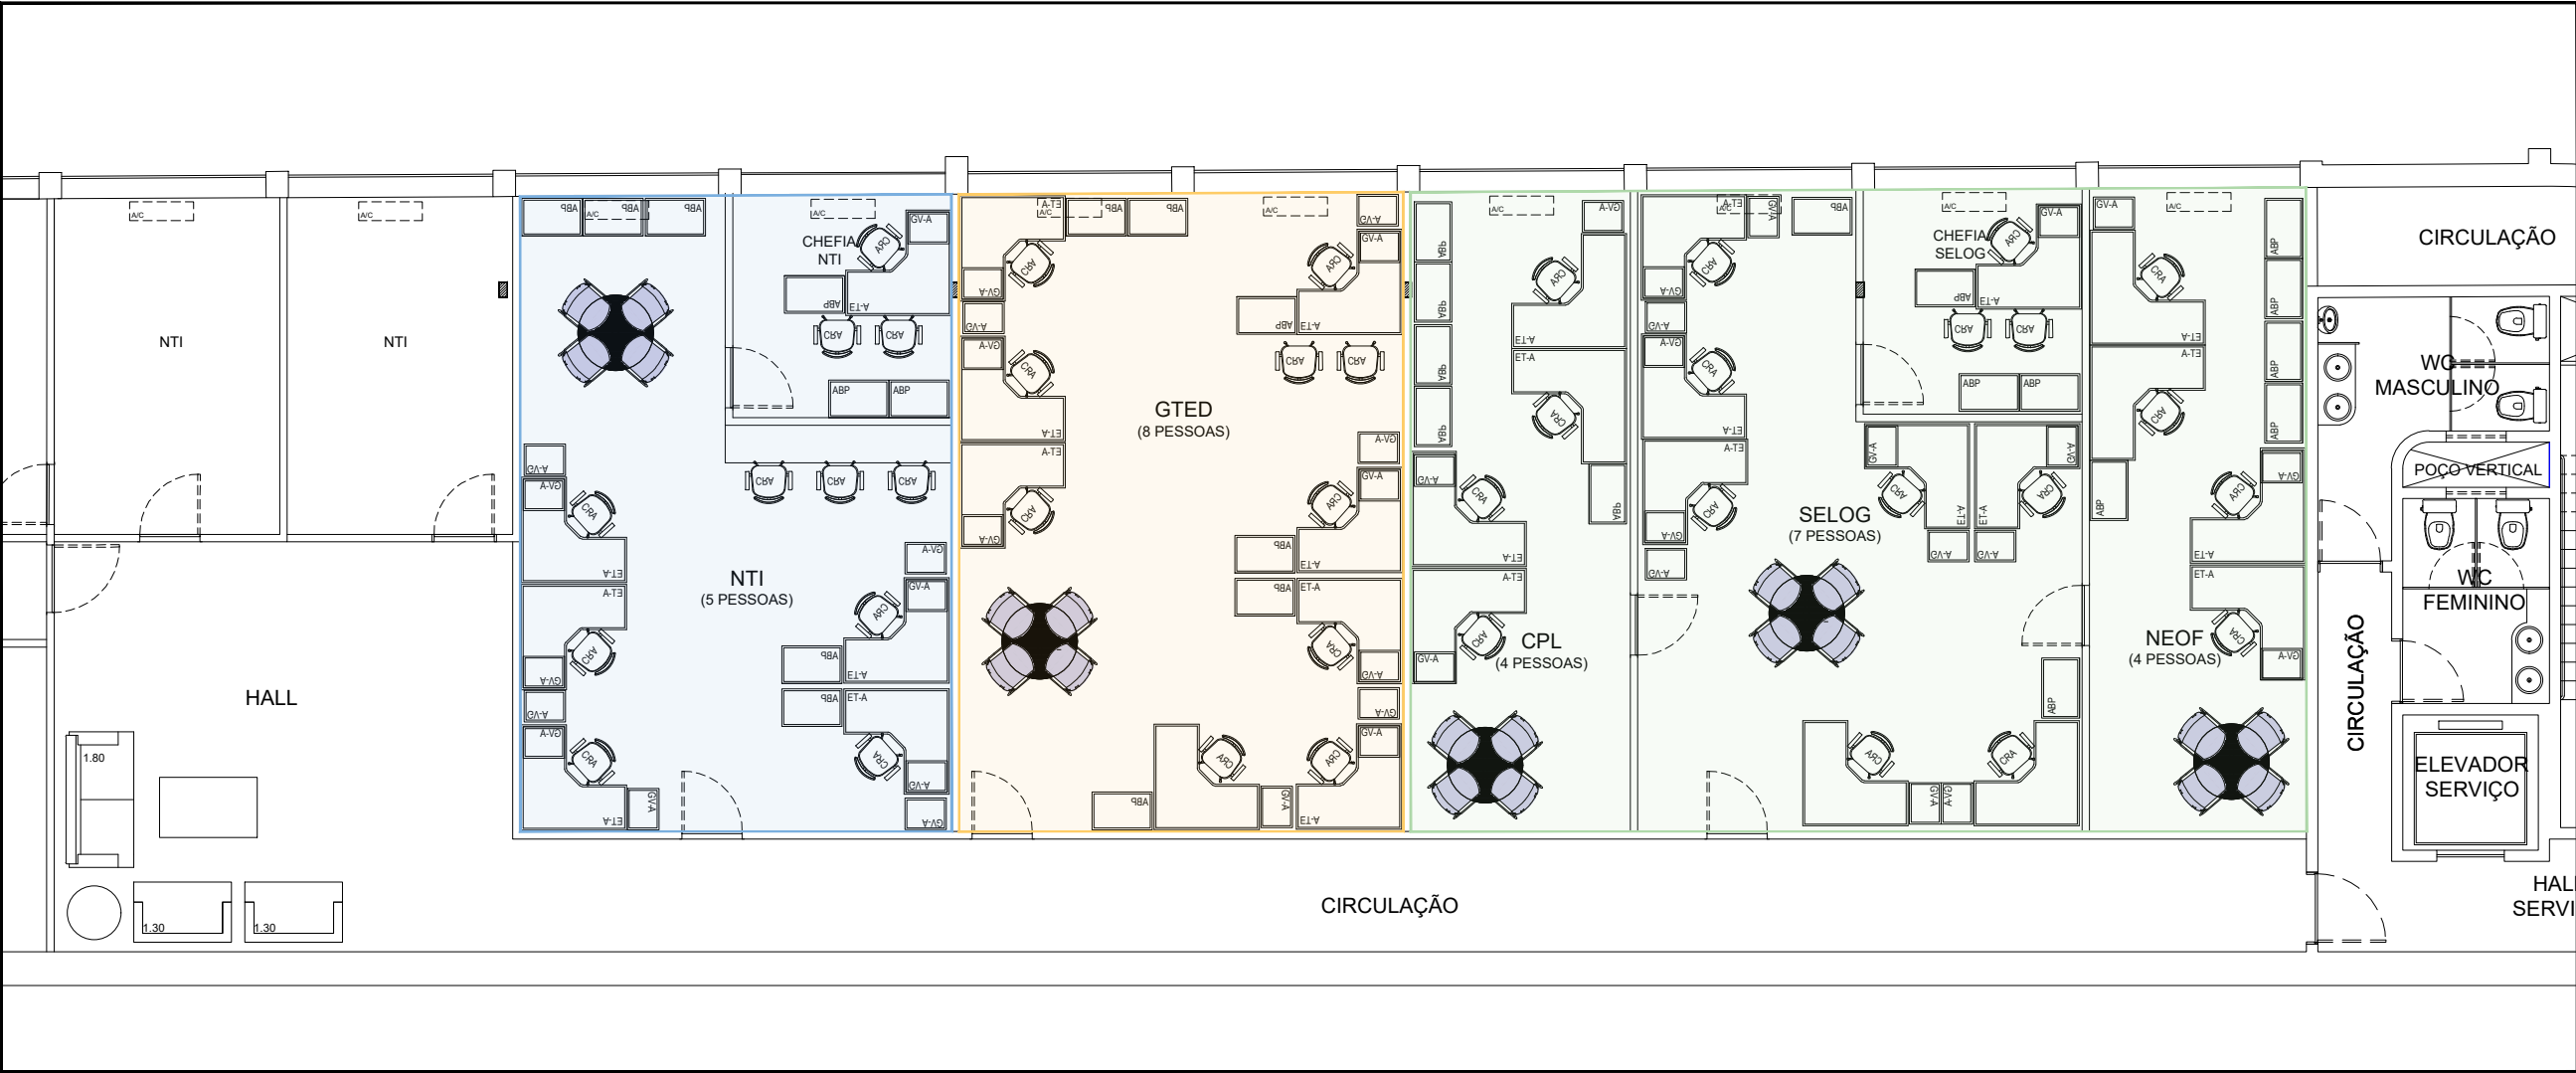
A/C
A/C
NTI
NTI
HALL
1.80
1.30
1.30

ABP ABP ABP A/C
A/C
CHEFIA NTI
GV-A
CRA
ET-A ABP
CRA CRA
ABP ABP
CRA CRA CRA
GV-A
A-VG
CRA
ET-A
ET-A
CRA
GV-A
A-VG
A-VG
CRA
GV-A
ET-A
NTI
(5 PESSOAS)
A-VG
GV-A
CRA
ABP
ET-A
ABP
ET-A
CRA
A-VG
A-VG

A-T3
A/C
ABP ABP
A/C
A-VG
GV-A
CRA
GV-A
A-VG
CRA
ET-A
ABP
CRA CRA
A-VG
CRA
ET-A
ET-A
CRA
GV-A
GTED
(8 PESSOAS)
A-VG
GV-A
CRA
ABP
ET-A
ABP
ET-A
CRA
A-VG
A-VG
CRA
GV-A
CRA
ABP
GV-A
ET-A

A/C
A-VG
ABP
ABP
ABP
ABP
CRA
ET-A
ET-A
CRA
ABP
GV-A
CRA
ET-A
ET-A
GV-A
CRA
CPL
(4 PESSOAS)

A-T3
GV-A
ABP
CRA
GV-A
A-VG
A-VG
CRA
ET-A
ET-A
CRA
GV-A
A-VG
A/C
CHEFIA SELOG
CRA
GV-A
ABP
ET-A
CRA CRA
ABP ABP
GV-A
CRA
ET-A
A-VG
ET-A
A-VG
CRA
GV-A
SELOG
(7 PESSOAS)
ABP
CRA
GV-A
A-VG
CRA

GV-A
A/C
ABP
ABP
CRA
ET-A
ET-A
ABP
ABP
CRA
ABP
A-VG
CRA
ET-A
ET-A
NEOF
(4 PESSOAS)
CRA
A-VG

CIRCULAÇÃO
WC MASCULINO
POÇO VERTICAL
WC FEMININO
CIRCULAÇÃO
ELEVADOR SERVIÇO
HAL
SERVI
CIRCULAÇÃO